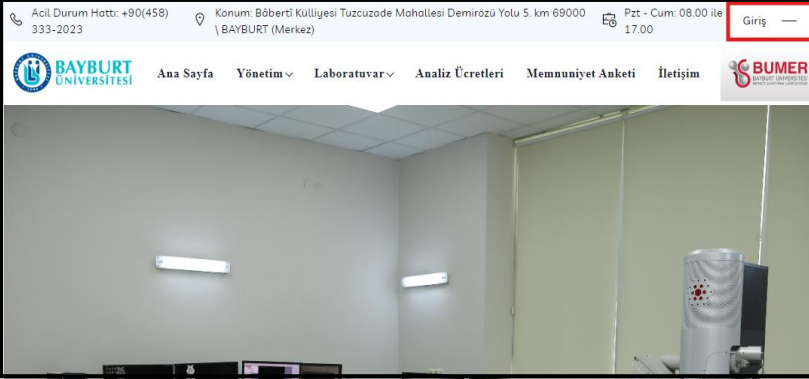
Acil Durum Hattı: +90(458) 333-2023

Konum: Bâbertî Külliyesi Tuzcuzade Mahallesi Demirözü Yolu 5. km 69000 \ BAYBURT (Merkez)

Pzt - Cum: 08.00 ile 17.00

Giriş —

BAYBURT ÜNİVERSİTESİ

Ana Sayfa Yönetim Laboratuvar Analiz Ücretleri Memnuniyet Anketi İletişim

BUMER BAYBURT ÜNİVERSİTESİ